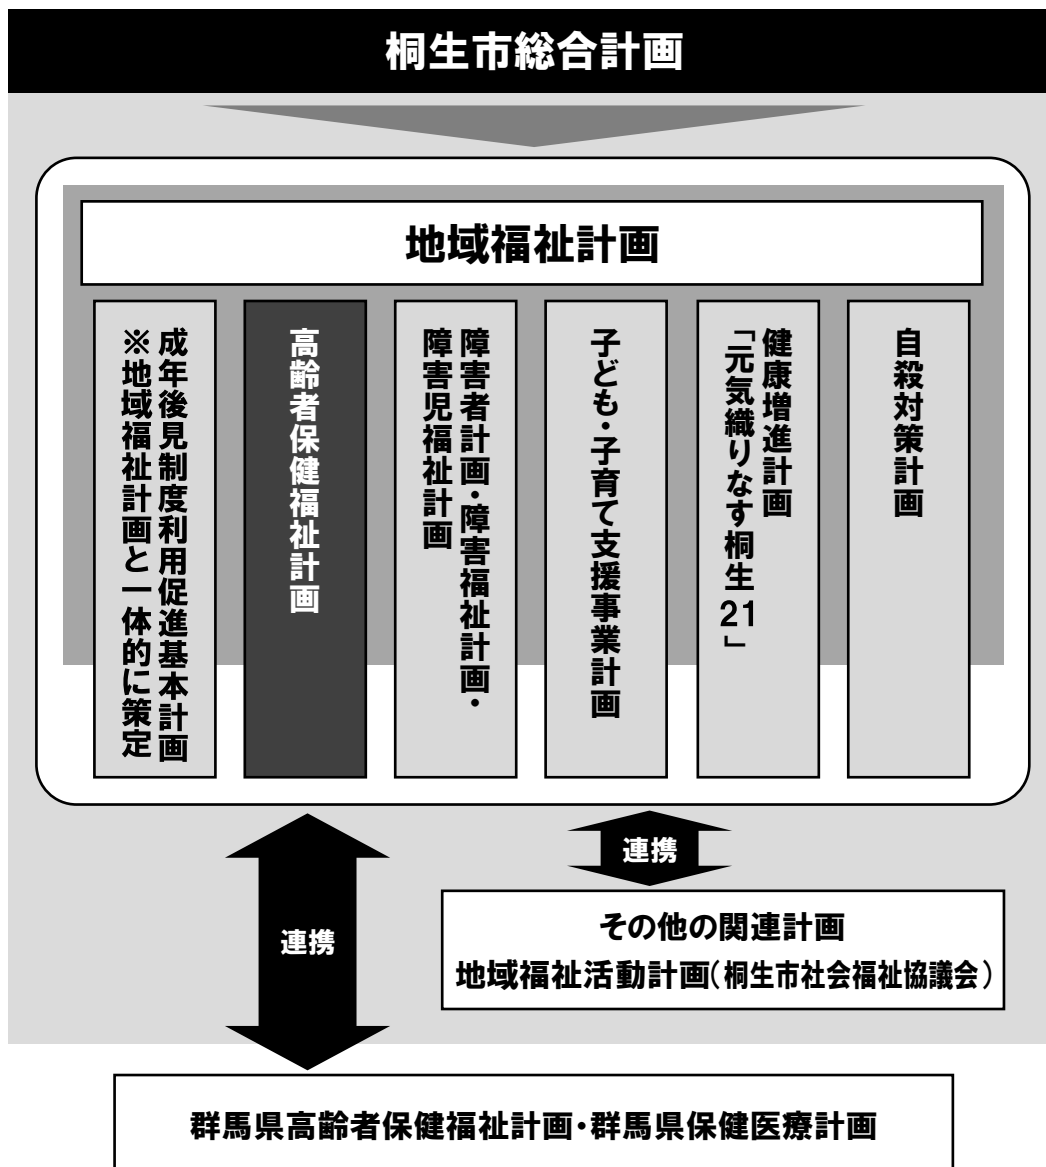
桐生市総合計画

地域福祉計画

成年後見制度利用促進基本計画
※地域福祉計画と一体的に策定

高齢者保健福祉計画

障害者計画・障害福祉計画・障害児福祉計画

子ども・子育て支援事業計画

健康増進計画
「元気織りなす桐生21」

自殺対策計画

連携

連携

その他の関連計画
地域福祉活動計画(桐生市社会福祉協議会)

群馬県高齢者保健福祉計画・群馬県保健医療計画